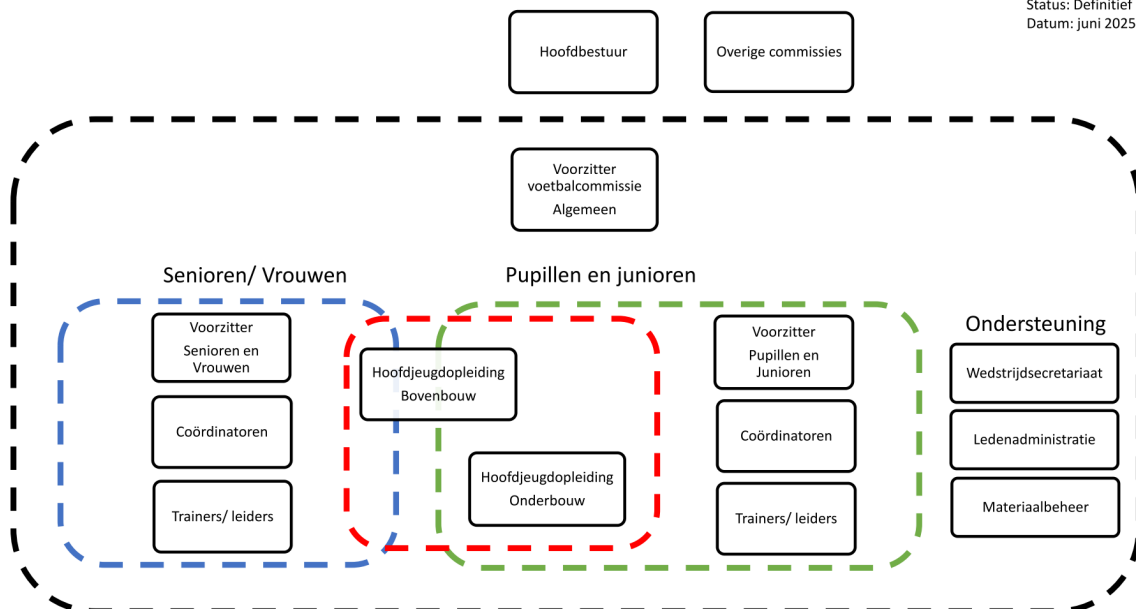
Status: Definitief
Datum: juni 2025

Hoofdbestuur

Overige commissies

Voorzitter voetbalcommissie Algemeen

Senioren/ Vrouwen

Pupillen en junioren

Ondersteuning

Voorzitter Senioren en Vrouwen

Coördinatoren

Trainers/ leiders

Hoofdjeugdopleiding Bovenbouw

Hoofdjeugdopleiding Onderbouw

Voorzitter Pupillen en Junioren

Coördinatoren

Trainers/ leiders

Wedstrijdsecretariaat

Ledenadministratie

Materiaalbeheer